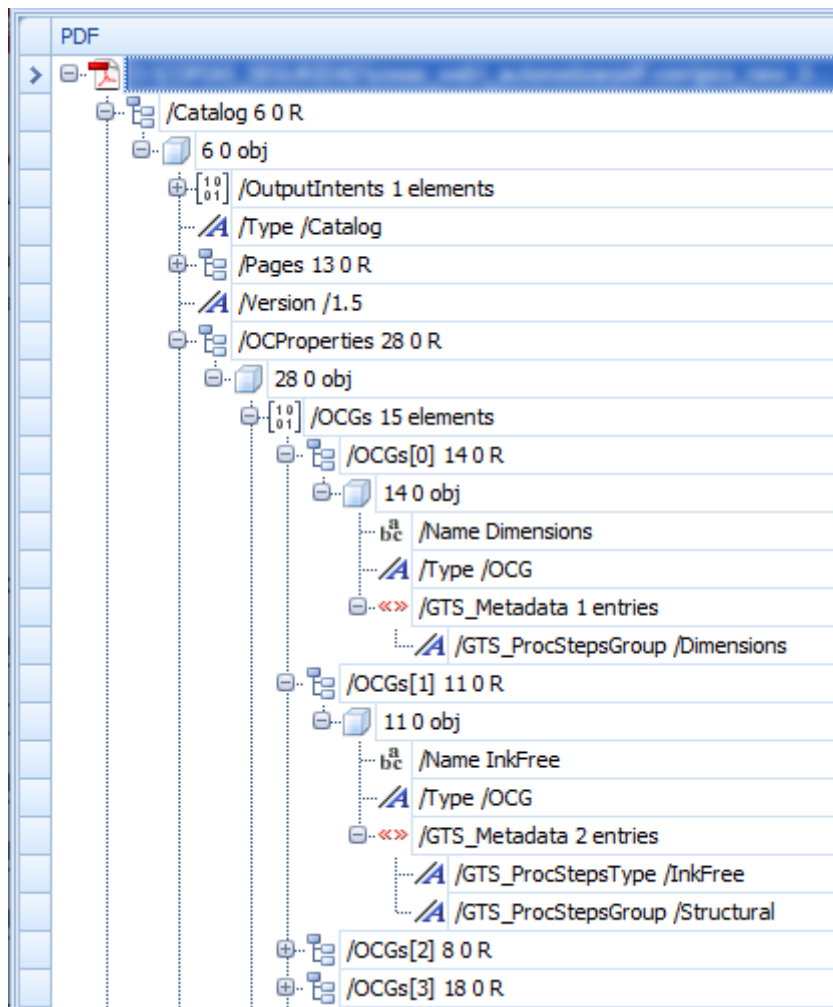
PDF

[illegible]

/Catalog 6 0 R

6 0 obj

/OutputIntents 1 elements

/Type /Catalog

/Pages 13 0 R

/Version /1.5

/OCProperties 28 0 R

28 0 obj

/OCGs 15 elements

/OCGs[0] 14 0 R

14 0 obj

/Name Dimensions

/Type /OCG

/GTS_Metadata 1 entries

/GTS_ProcStepsGroup /Dimensions

/OCGs[1] 11 0 R

11 0 obj

/Name InkFree

/Type /OCG

/GTS_Metadata 2 entries

/GTS_ProcStepsType /InkFree

/GTS_ProcStepsGroup /Structural

/OCGs[2] 8 0 R

/OCGs[3] 18 0 R